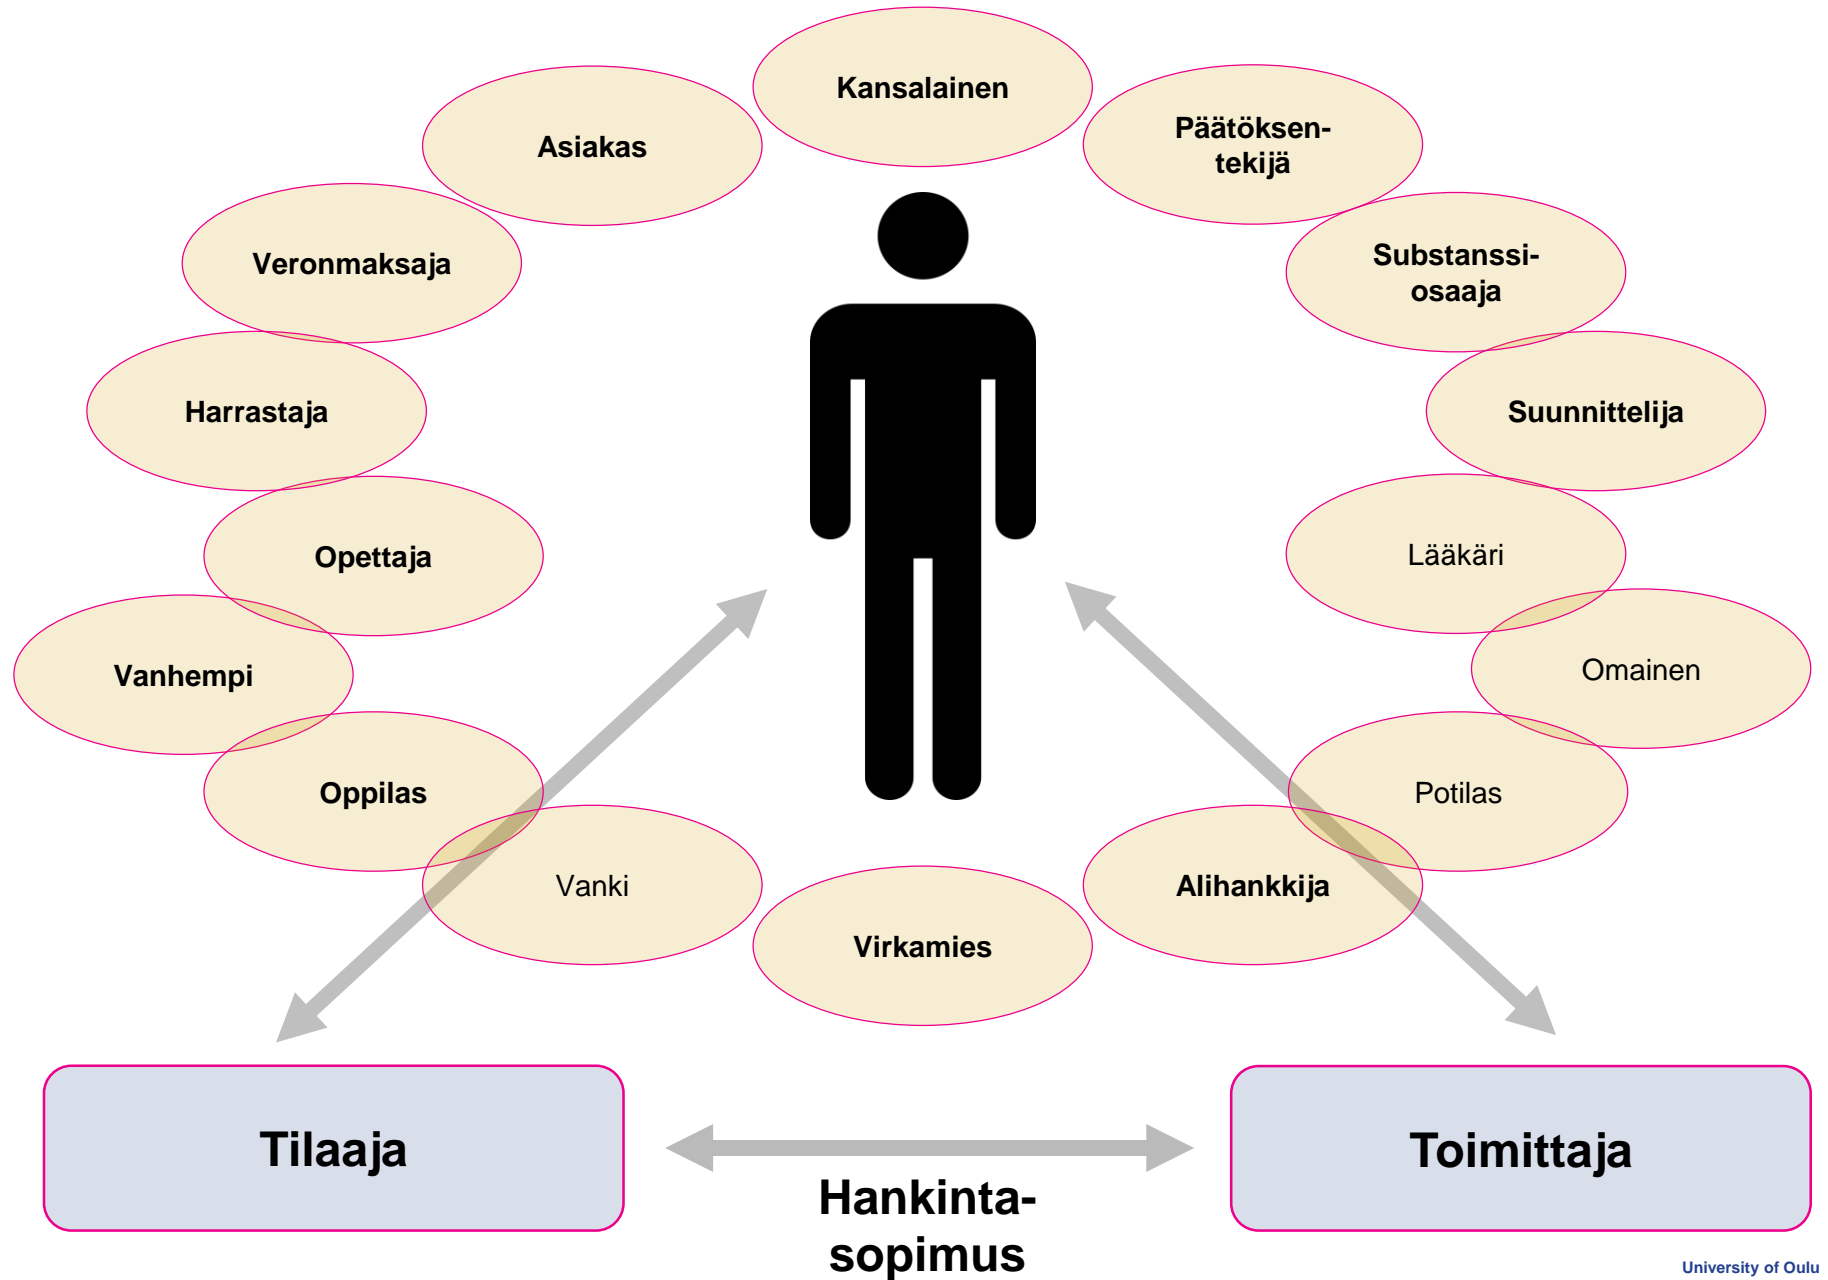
Kansalainen

Asiakas

Päätöksentekijä

Veronmaksaja

Substanssiosaaja

Harrastaja

Suunnittelija

Opettaja

Lääkäri

Vanhempi

Omainen

Oppilas

Potilas

Vanki

Alihankkija

Virkamies

Tilaaja

Toimittaja

Hankintasopimus

University of Oulu